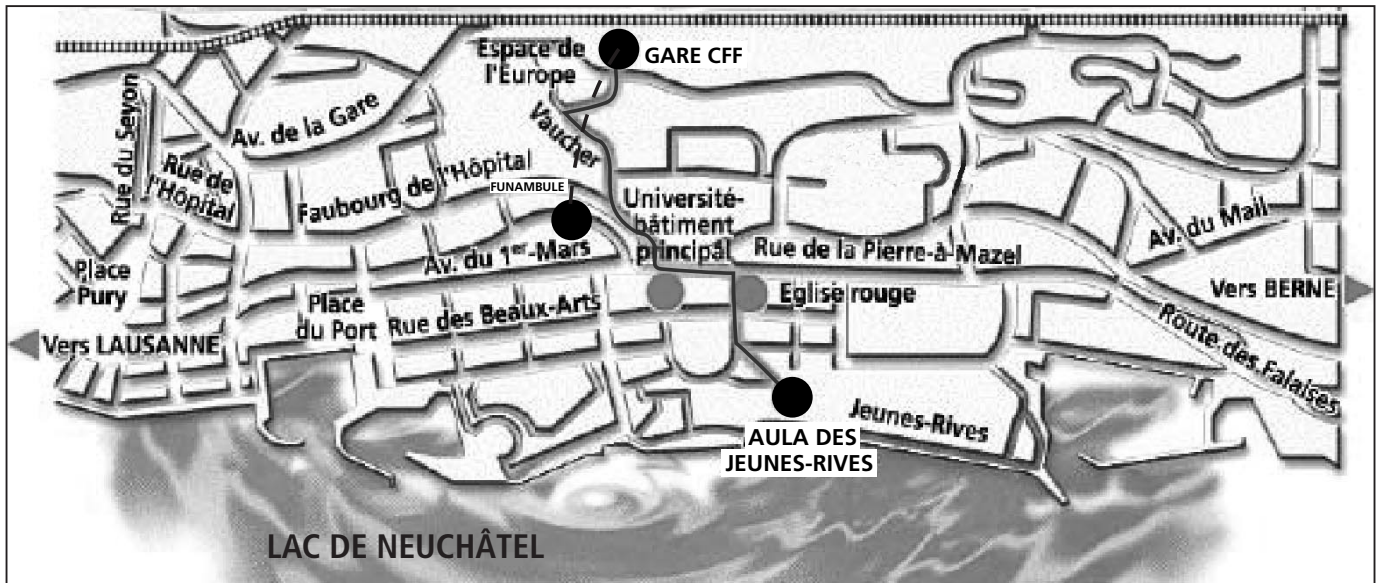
Espace de l'Europe
GARE CFF
Av. de la Gare
Rue du Seyon
Rue de l'Hôpital
Vaucher
Faubourg de l'Hôpital
FUNAMBULE
Université-bâtiment principal
Av. du Mail
Rue de la Pierre-à-Mazel
Av. du $1^{er}$-Mars
Place Pury
Place du Port
Rue des Beaux-Arts
Eglise rouge
Vers BERNE
Route des Falaises
Vers LAUSANNE
Jeunes-Rives
AULA DES JEUNES-RIVES
LAC DE NEUCHÂTEL